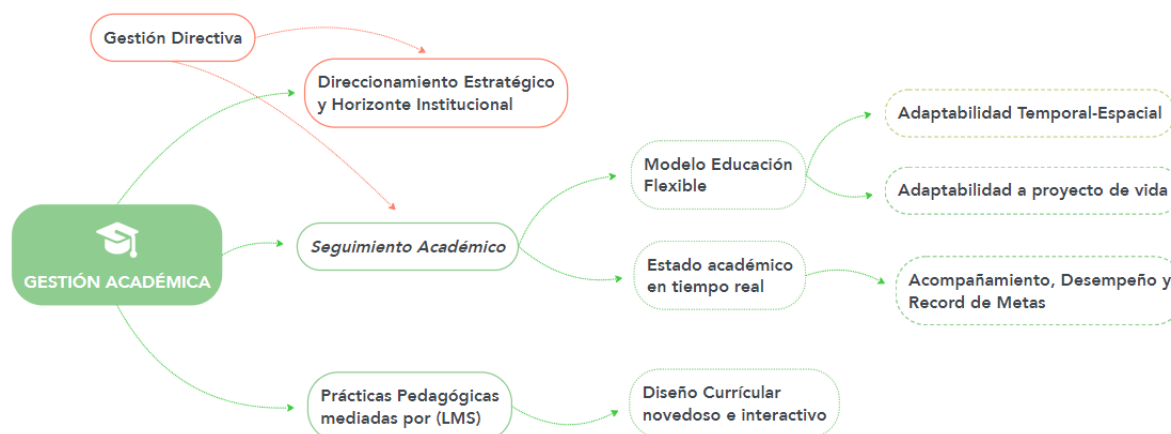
Gestión Directiva

Direccionamiento Estratégico y Horizonte Institucional

GESTIÓN ACADÉMICA

Seguimiento Académico

Modelo Educación Flexible

Adaptabilidad Temporal-Espacial

Adaptabilidad a proyecto de vida

Estado académico en tiempo real

Acompañamiento, Desempeño y Record de Metas

Prácticas Pedagógicas mediadas por (LMS)

Diseño Currícular novedoso e interactivo